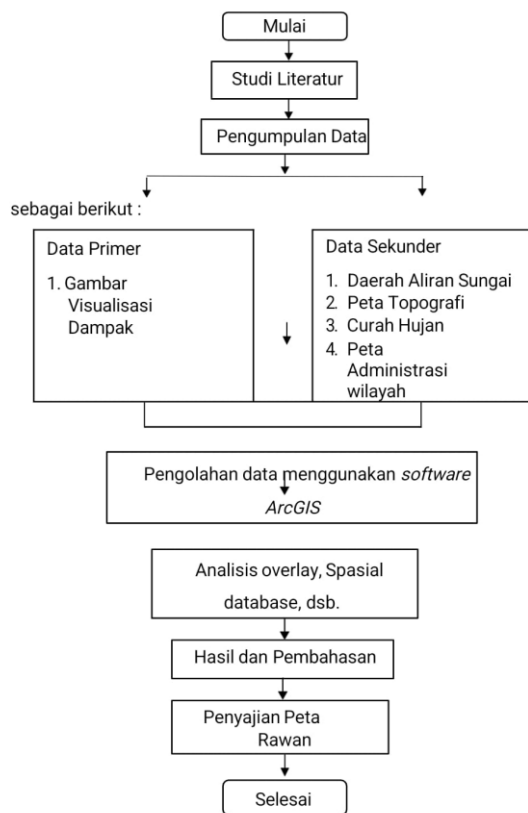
Mulai

Studi Literatur

Pengumpulan Data

sebagai berikut :

Data Primer

1. Gambar Visualisasi Dampak

Data Sekunder

1. Daerah Aliran Sungai
2. Peta Topografi
3. Curah Hujan
4. Peta Administrasi wilayah

Pengolahan data menggunakan *software* *ArcGIS*

Analisis overlay, Spasial database, dsb.

Hasil dan Pembahasan

Penyajian Peta Rawan

Selesai